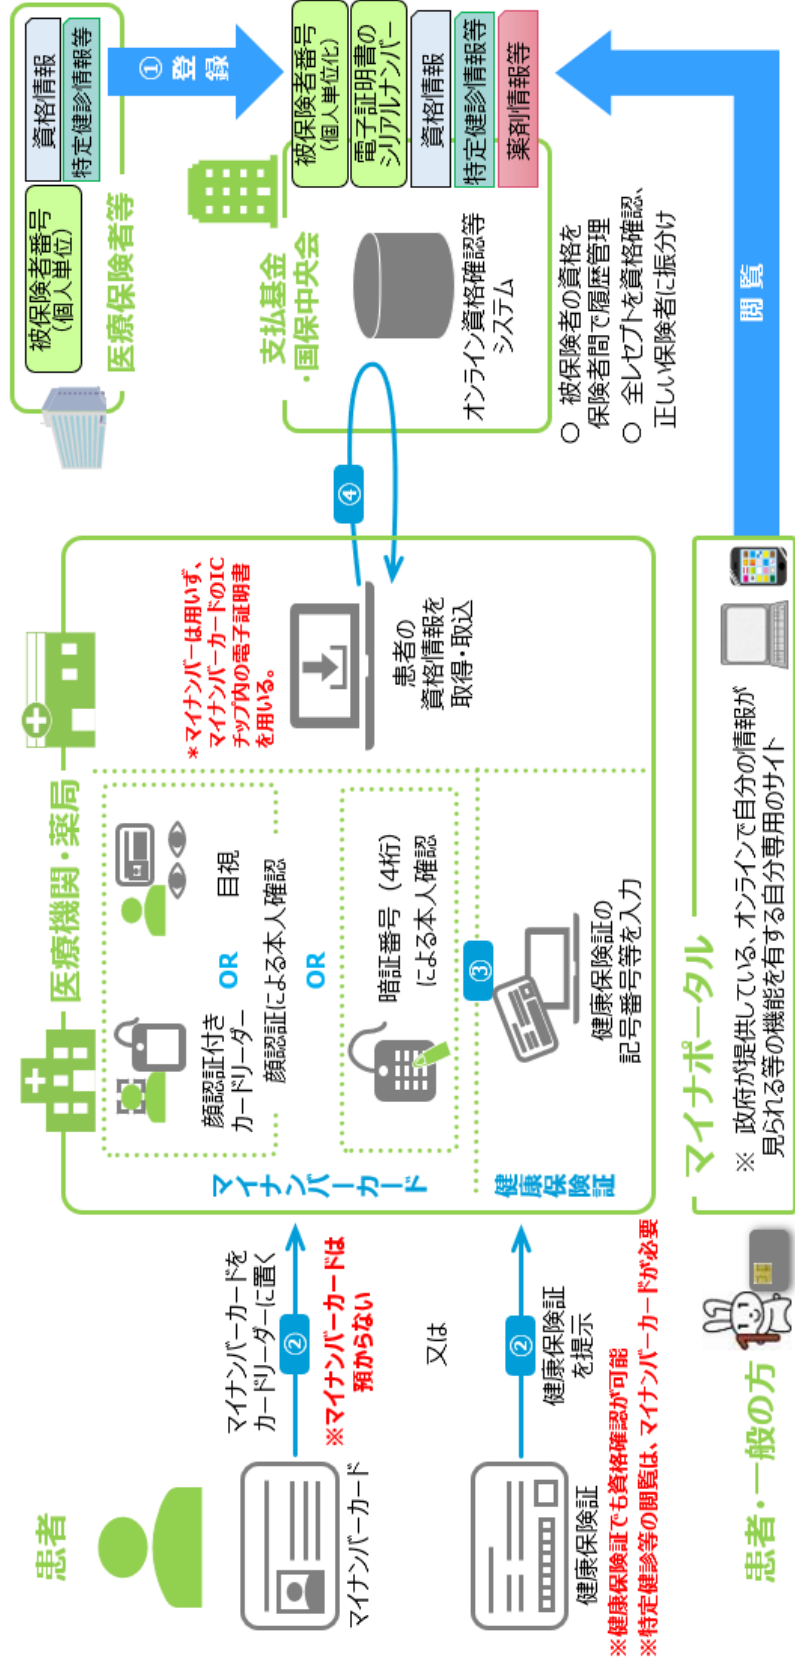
医療保険者等

被保険者番号（個人単位）

資格情報

特定健診情報等

① 登録

支払基金・国保中央会

被保険者番号（個人単位化）

電子証明書のシリアルナンバー

資格情報

特定健診情報等

薬剤情報等

オンライン資格確認等システム

○ 被保険者の資格を保険者間で履歴管理

○ 全レセプトを資格確認、正しい保険者に振分け

閲覧

④

医療機関・薬局

＊マイナンバーは用いず、マイナンバーカードのICチップ内の電子証明書を用いる。

患者の資格情報を取得・取込

顔認証付きカードリーダー
顔認証による本人確認

OR

目視

OR

暗証番号（4桁）による本人確認

マイナンバーカード

③

健康保険証の記号番号等を入力

健康保険証

マイナポータル

※ 政府が提供している、オンラインで自分の情報が見られる等の機能を有する自分専用のサイト

患者

マイナンバーカード

②

マイナンバーカードをカードリーダーに置く

※マイナンバーカードは預からない

又は

健康保険証

②

健康保険証を提示

※健康保険証でも資格確認が可能

※特定健診等の閲覧は、マイナンバーカードが必要

患者・一般の方